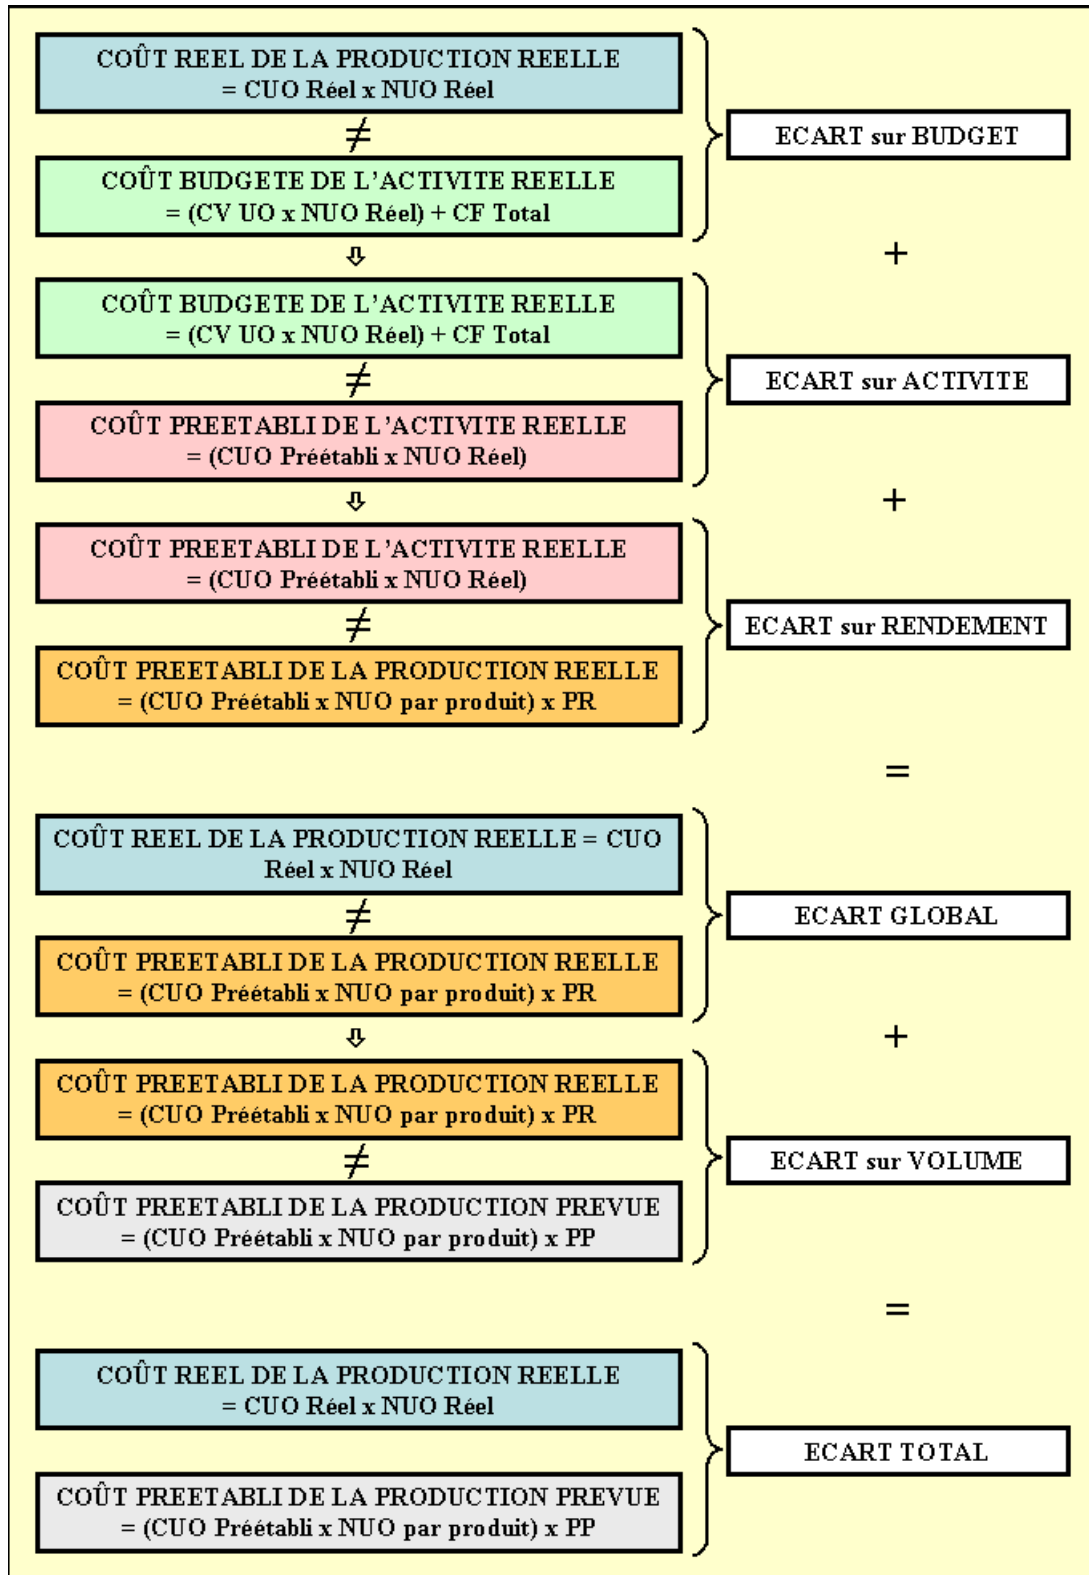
COÛT REEL DE LA PRODUCTION REELLE
= CUO Réel x NUO Réel

$\neq$

COÛT BUDGETE DE L'ACTIVITE REELLE
= (CV UO x NUO Réel) + CF Total

ECART sur BUDGET

⇩

+

COÛT BUDGETE DE L'ACTIVITE REELLE
= (CV UO x NUO Réel) + CF Total

$\neq$

COÛT PREETABLI DE L'ACTIVITE REELLE
= (CUO Préétabli x NUO Réel)

ECART sur ACTIVITE

⇩

+

COÛT PREETABLI DE L'ACTIVITE REELLE
= (CUO Préétabli x NUO Réel)

$\neq$

COÛT PREETABLI DE LA PRODUCTION REELLE
= (CUO Préétabli x NUO par produit) x PR

ECART sur RENDEMENT

=

COÛT REEL DE LA PRODUCTION REELLE = CUO Réel x NUO Réel

$\neq$

COÛT PREETABLI DE LA PRODUCTION REELLE
= (CUO Préétabli x NUO par produit) x PR

ECART GLOBAL

⇩

+

COÛT PREETABLI DE LA PRODUCTION REELLE
= (CUO Préétabli x NUO par produit) x PR

$\neq$

COÛT PREETABLI DE LA PRODUCTION PREVUE
= (CUO Préétabli x NUO par produit) x PP

ECART sur VOLUME

=

COÛT REEL DE LA PRODUCTION REELLE
= CUO Réel x NUO Réel

COÛT PREETABLI DE LA PRODUCTION PREVUE
= (CUO Préétabli x NUO par produit) x PP

ECART TOTAL